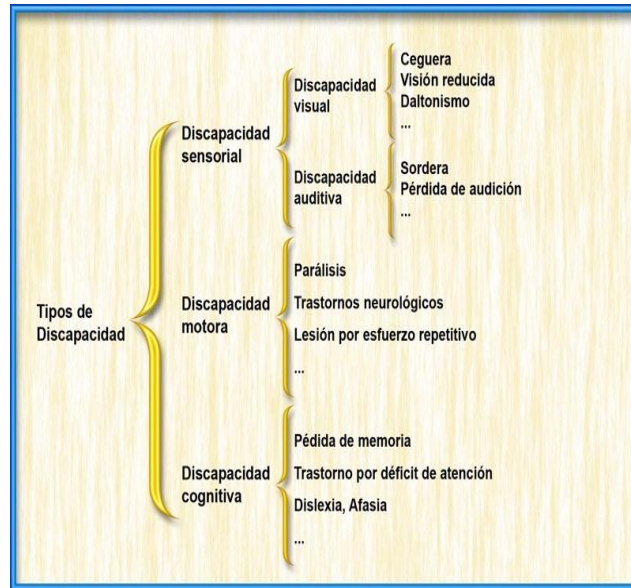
Tipos de Discapacidad

Discapacidad sensorial

Discapacidad visual

Ceguera
Visión reducida
Daltonismo
...

Discapacidad auditiva

Sordera
Pérdida de audición
...

Discapacidad motora

Parálisis
Trastornos neurológicos
Lesión por esfuerzo repetitivo
...

Discapacidad cognitiva

Pédida de memoria
Trastorno por déficit de atención
Dislexia, Afasia
...